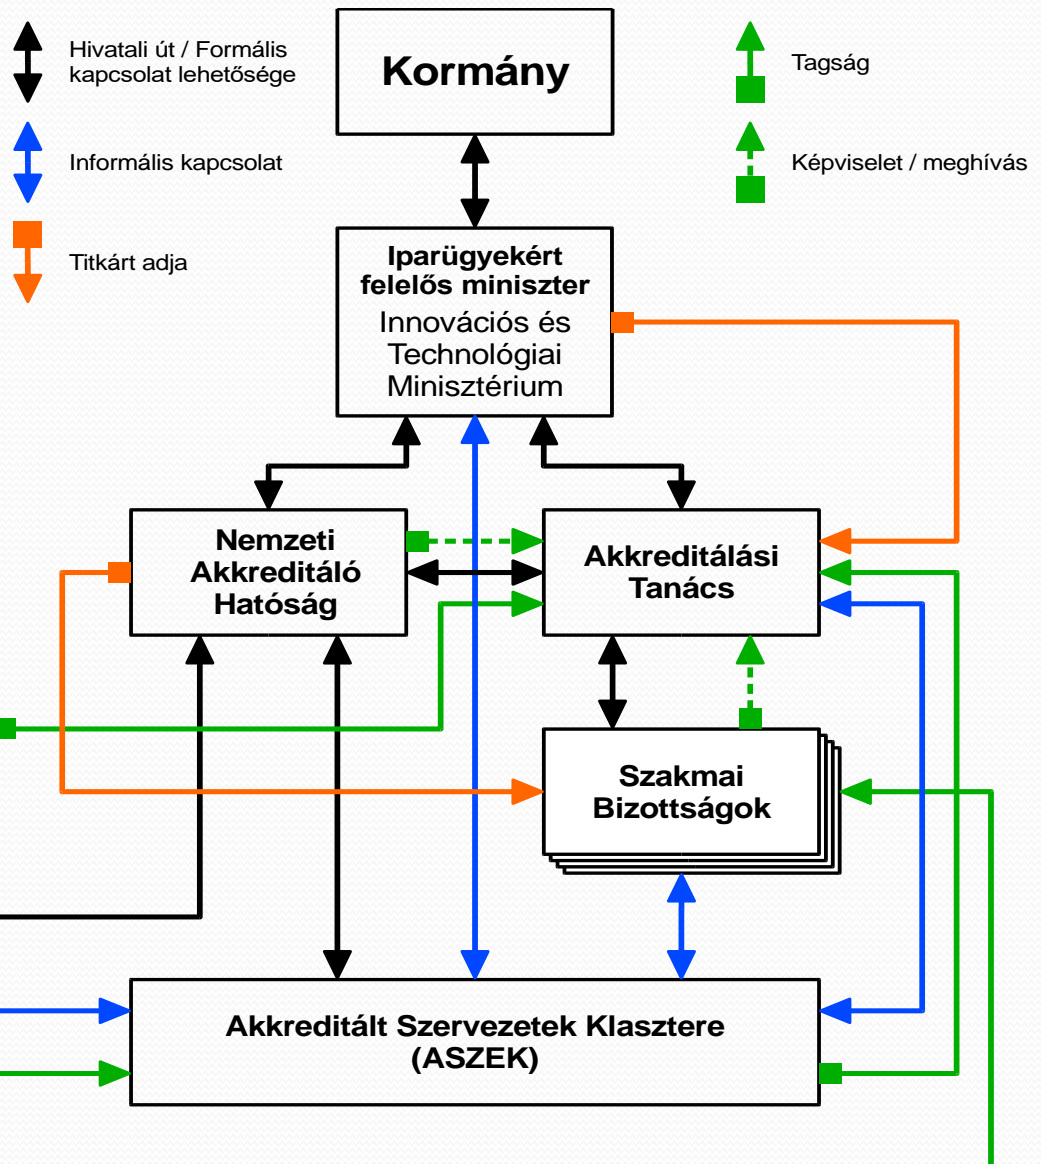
Hivatali út / Formális kapcsolat lehetősége

Informális kapcsolat

Titkárt adja

Kormány

Tagság

Képviselet / meghívás

Iparügyekért felelős miniszter
Innovációs és Technológiai Minisztérium

Nemzeti Akkreditáló Hatóság

Akkreditálási Tanács

Szakmai Bizottságok

Akkreditált Szervezetek Klasztere (ASZEK)